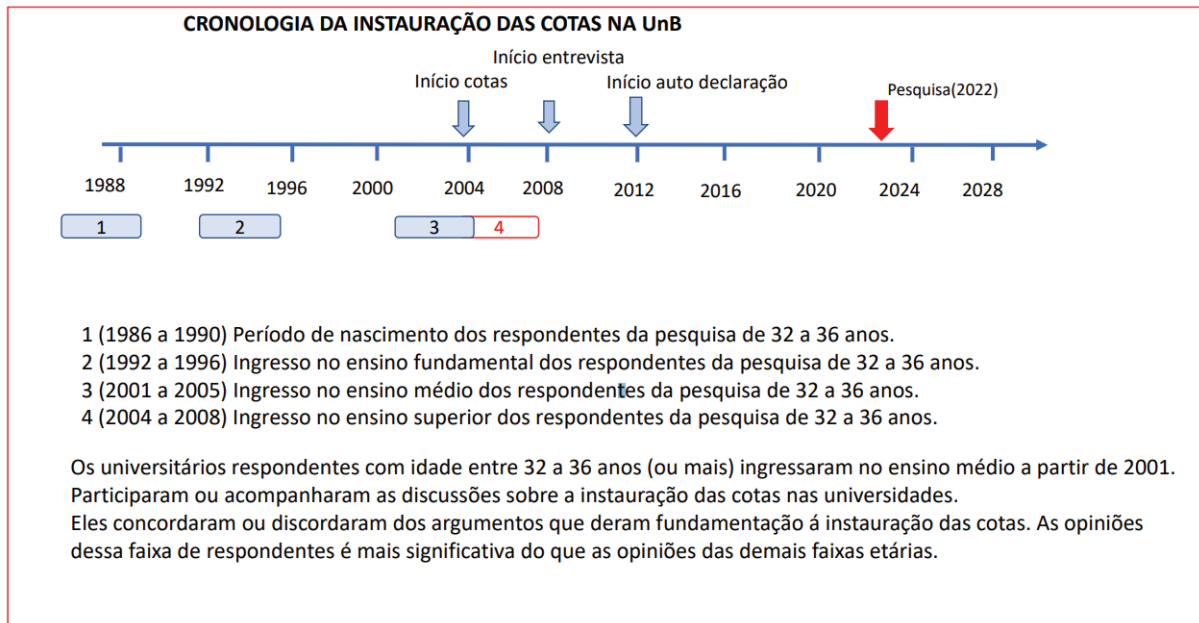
CRONOLOGIA DA INSTAURAÇÃO DAS COTAS NA UnB

Início entrevista
Início cotas
Início auto declaração
Pesquisa(2022)

1988 1992 1996 2000 2004 2008 2012 2016 2020 2024 2028

1 2 3 4

1 (1986 a 1990) Período de nascimento dos respondentes da pesquisa de 32 a 36 anos.
2 (1992 a 1996) Ingresso no ensino fundamental dos respondentes da pesquisa de 32 a 36 anos.
3 (2001 a 2005) Ingresso no ensino médio dos respondentes da pesquisa de 32 a 36 anos.
4 (2004 a 2008) Ingresso no ensino superior dos respondentes da pesquisa de 32 a 36 anos.

Os universitários respondentes com idade entre 32 a 36 anos (ou mais) ingressaram no ensino médio a partir de 2001. Participaram ou acompanharam as discussões sobre a instauração das cotas nas universidades.
Eles concordaram ou discordaram dos argumentos que deram fundamentação á instauração das cotas. As opiniões dessa faixa de respondentes é mais significativa do que as opiniões das demais faixas etárias.